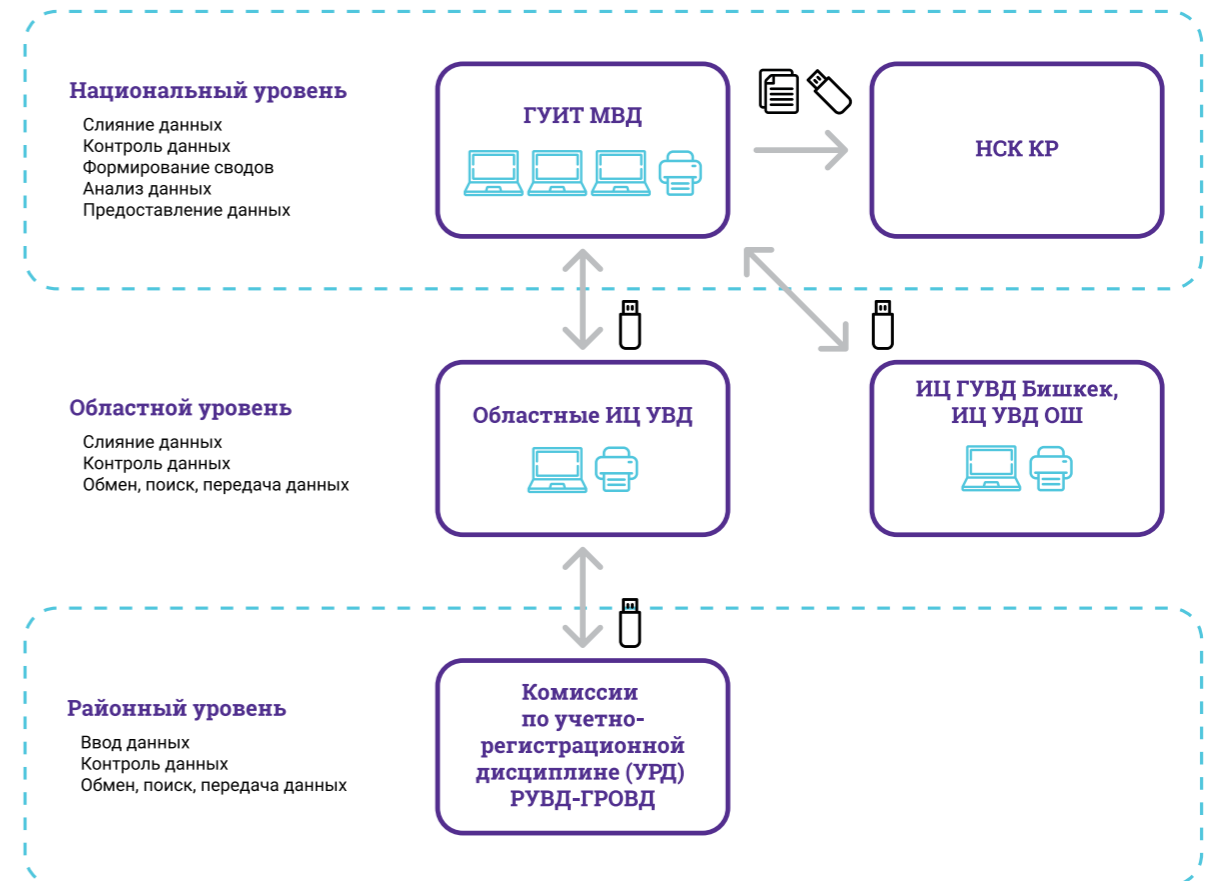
Национальный уровень
Слияние данных
Контроль данных
Формирование сводов
Анализ данных
Предоставление данных

ГУИТ МВД

НСК КР

Областной уровень
Слияние данных
Контроль данных
Обмен, поиск, передача данных

Областные ИЦ УВД

ИЦ ГУВД Бишкек, ИЦ УВД ОШ

Районный уровень
Ввод данных
Контроль данных
Обмен, поиск, передача данных

Комиссии по учетно-регистрационной дисциплине (УРД) РУВД-ГРОВД